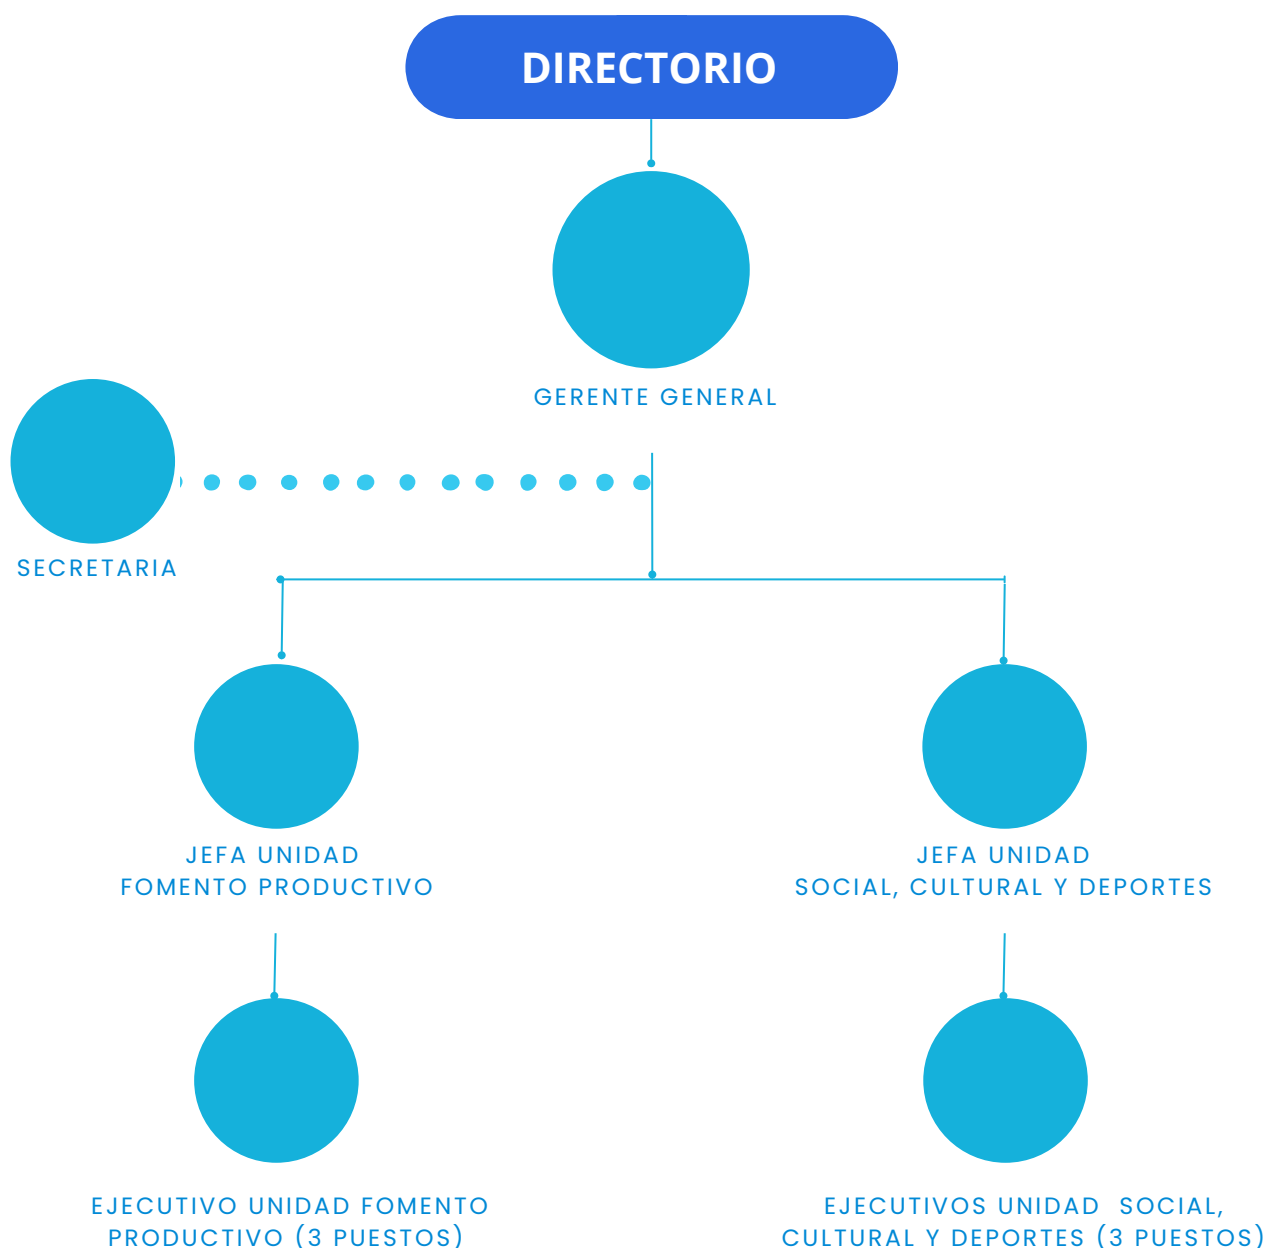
DIRECTORIO

GERENTE GENERAL

SECRETARIA

JEFA UNIDAD
FOMENTO PRODUCTIVO

JEFA UNIDAD
SOCIAL, CULTURAL Y DEPORTES

EJECUTIVO UNIDAD FOMENTO PRODUCTIVO (3 PUESTOS)

EJECUTIVOS UNIDAD SOCIAL, CULTURAL Y DEPORTES (3 PUESTOS)